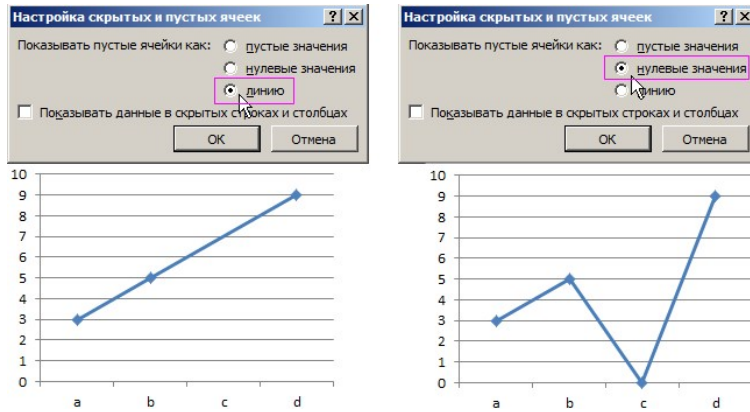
Настройка скрытых и пустых ячеек ? X
Показывать пустые ячейки как: пустые значения
нулевые значения
линию
Показывать данные в скрытых строках и столбцах
ОК Отмена

10
9
8
7
6
5
4
3
2
1
0
a b c d

Настройка скрытых и пустых ячеек ? X
Показывать пустые ячейки как: пустые значения
нулевые значения
линию
Показывать данные в скрытых строках и столбцах
ОК Отмена

10
9
8
7
6
5
4
3
2
1
0
a b c d